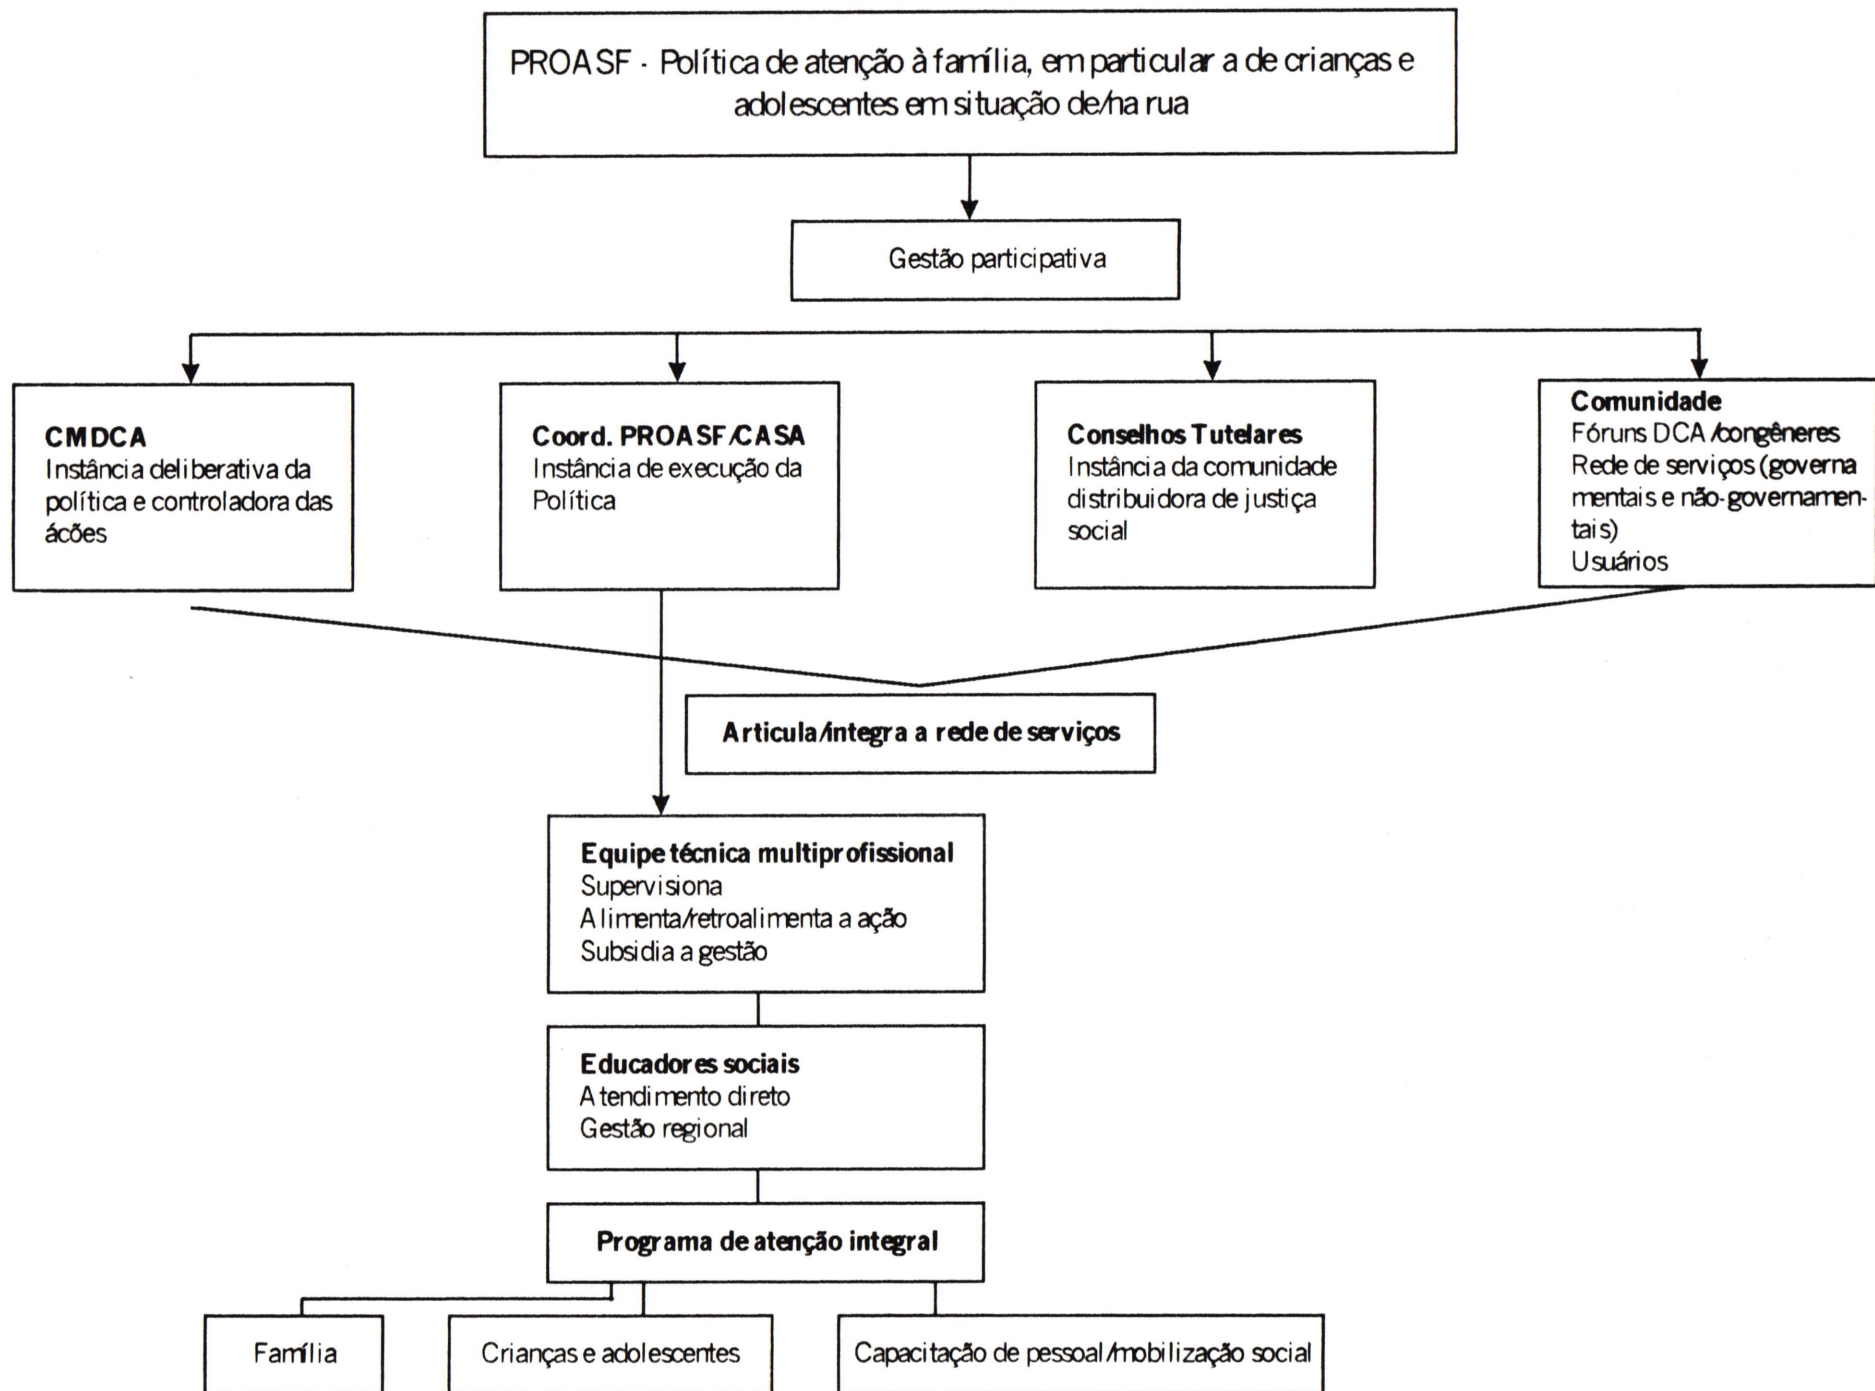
PROASF - Política de atenção à família, em particular a de crianças e adolescentes em situação de/na rua

Gestão participativa

**CMDCA**
Instância deliberativa da política e controladora das ácões

**Coord. PROASF/CASA**
Instância de execução da Política

**Conselhos Tutelares**
Instância da comunidade distribuidora de justiça social

**Comunidade**
Fóruns DCA/congêneres
Rede de serviços (governamentais e não-governamentais)
Usuários

**Articula/integra a rede de serviços**

**Equipe técnica multiprofissional**
Supervisiona
Alimenta/retroalimenta a ação
Subsidia a gestão

**Educadores sociais**
Atendimento direto
Gestão regional

**Programa de atenção integral**

Família

Crianças e adolescentes

Capacitação de pessoal/mobilização social